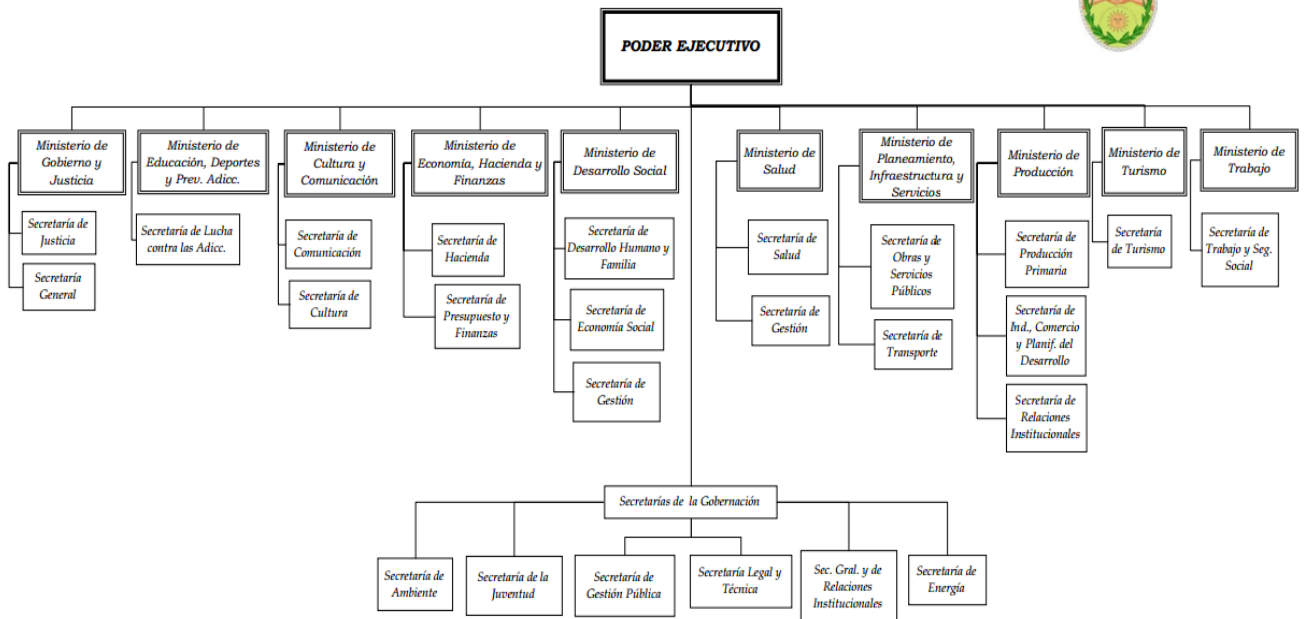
PODER EJECUTIVO

Ministerio de Gobierno y Justicia

Secretaría de Justicia

Secretaría General

Ministerio de Educación, Deportes y Prev. Adicc.

Secretaría de Lucha contra las Adicc.

Ministerio de Cultura y Comunicación

Secretaría de Comunicación

Secretaría de Cultura

Ministerio de Economía, Hacienda y Finanzas

Secretaría de Hacienda

Secretaría de Presupuesto y Finanzas

Ministerio de Desarrollo Social

Secretaría de Desarrollo Humano y Familia

Secretaría de Economía Social

Secretaría de Gestión

Ministerio de Salud

Secretaría de Salud

Secretaría de Gestión

Ministerio de Planeamiento, Infraestructura y Servicios

Secretaría de Obras y Servicios Públicos

Secretaría de Transporte

Ministerio de Producción

Secretaría de Producción Primaria

Secretaría de Ind., Comercio y Planif. del Desarrollo

Secretaría de Relaciones Institucionales

Ministerio de Turismo

Secretaría de Turismo

Ministerio de Trabajo

Secretaría de Trabajo y Seg. Social

Secretarías de la Gobernación

Secretaría de Ambiente

Secretaría de la Juventud

Secretaría de Gestión Pública

Secretaría Legal y Técnica

Sec. Gral. y de Relaciones Institucionales

Secretaría de Energía